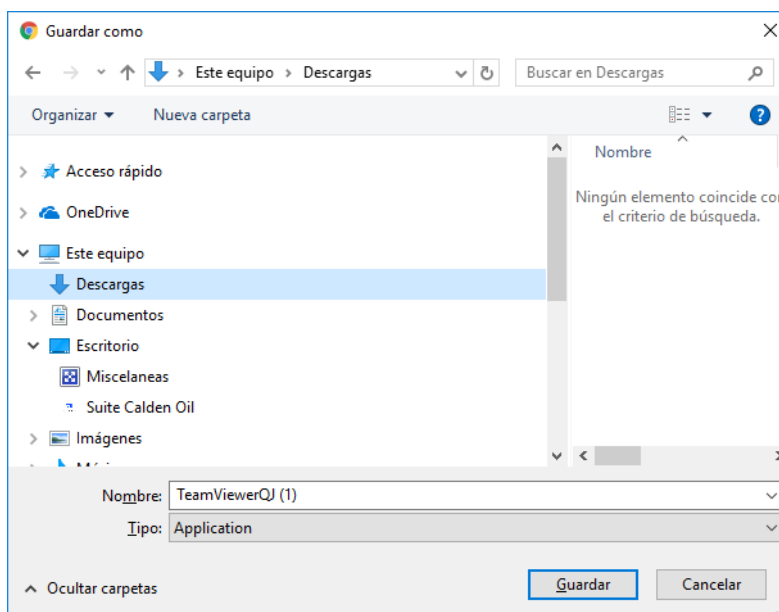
Guardar como

Este equipo > Descargas

Buscar en Descargas

Organizar ▼ Nueva carpeta

Acceso rápido

OneDrive

Este equipo

Descargas

Documentos

Escritorio

Miscelaneas

Suite Calden Oil

Imágenes

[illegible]

Nombre

Ningún elemento coincide co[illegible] el criterio de búsqueda.

Nombre: TeamViewerQJ (1)

Tipo: Application

Ocultar carpetas

Guardar

Cancelar